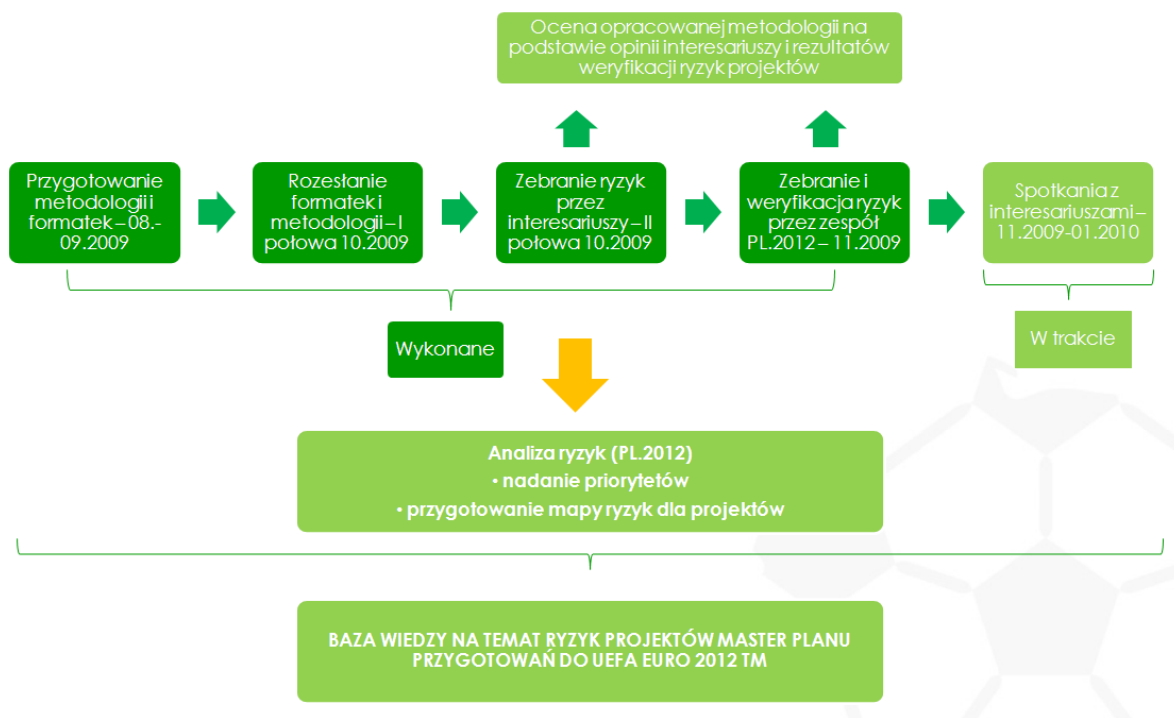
Ocena opracowanej metodologii na podstawie opinii interesariuszy i rezultatów weryfikacji ryzyk projektów

Przygotowanie metodologii i formatek – 08.-09.2009

Rozesłanie formatek i metodologii – I połowa 10.2009

Zebranie ryzyk przez interesariuszy – II połowa 10.2009

Zebranie i weryfikacja ryzyk przez zespół PL.2012 – 11.2009

Spotkania z interesariuszami – 11.2009-01.2010

Wykonane

W trakcie

Analiza ryzyk (PL.2012)
• nadanie priorytetów
• przygotowanie mapy ryzyk dla projektów

BAZA WIEDZY NA TEMAT RYZYK PROJEKTÓW MASTER PLANU PRZYGOTOWAŃ DO UEFA EURO 2012 TM